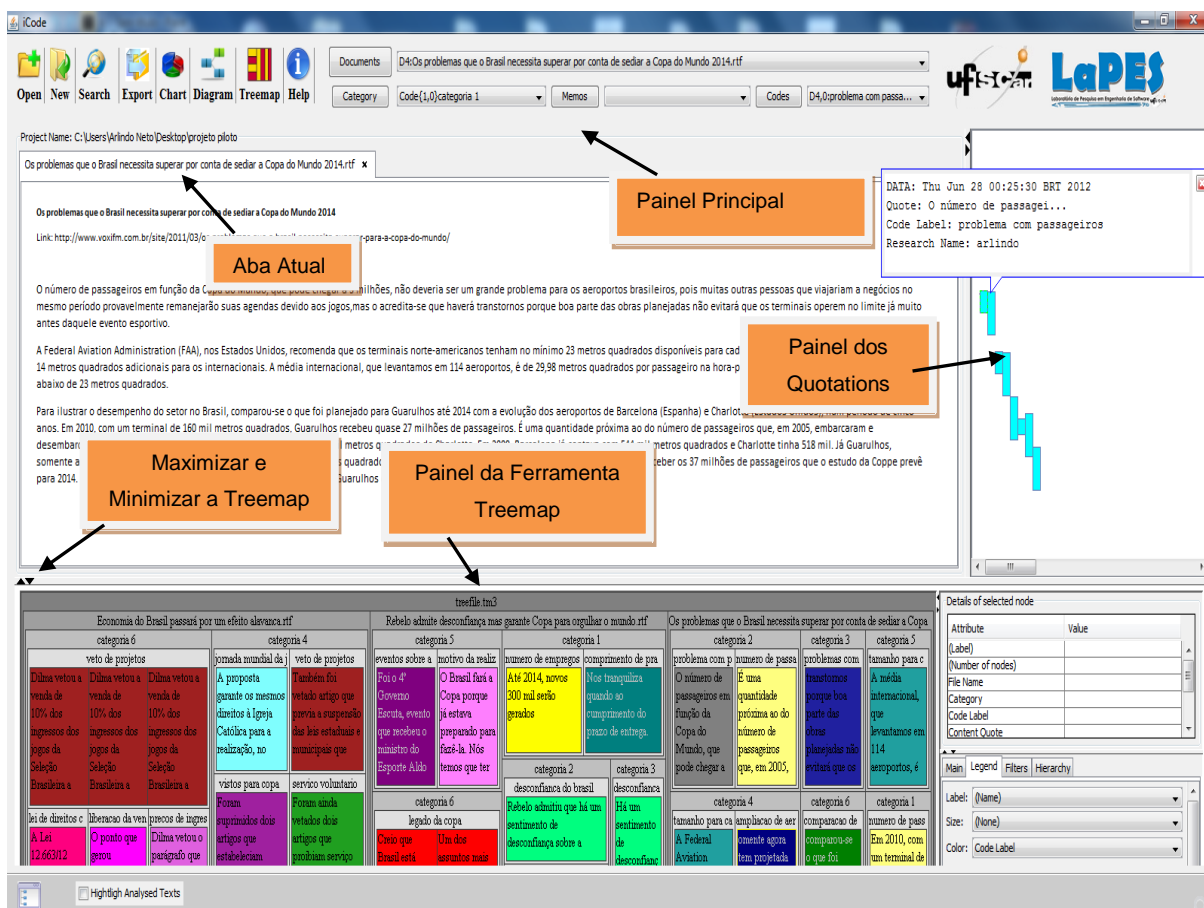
iCode

Open New Search Export Chart Diagram Treemap Help

Documents D4:Os problemas que o Brasil necessita superar por conta de sediar a Copa do Mundo 2014.rtf

Category Code{1,0}categoria 1 Memos Codes D4,0:problema com passa...

ufscar LaPES

Project Name: C:\Users\Arlindo Neto\Desktop\projeto piloto

Os problemas que o Brasil necessita superar por conta de sediar a Copa do Mundo 2014.rtf ×

Os problemas que o Brasil necessita superar por conta de sediar a Copa do Mundo 2014

Link: http://www.voxifm.com.br/site/2011/03/o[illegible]-para-a-copa-do-mundo/

Aba Atual

Painel Principal

DATA: Thu Jun 28 00:25:30 BRT 2012
Quote: O número de passagei...
Code Label: problema com passageiros
Research Name: arlindo

O número de passageiros em função da Copa do Mundo, que pode chegar a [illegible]ilhões, não deveria ser um grande problema para os aeroportos brasileiros, pois muitas outras pessoas que viajariam a negócios no mesmo período provavelmente remanejarão suas agendas devido aos jogos,mas o acredita-se que haverá transtornos porque boa parte das obras planejadas não evitará que os terminais operem no limite já muito antes daquele evento esportivo.

A Federal Aviation Administration (FAA), nos Estados Unidos, recomenda que os terminais norte-americanos tenham no mínimo 23 metros quadrados disponíveis para cad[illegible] 14 metros quadrados adicionais para os internacionais. A média internacional, que levantamos em 114 aeroportos, é de 29,98 metros quadrados por passageiro na hora-p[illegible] abaixo de 23 metros quadrados.

Painel dos Quotations

Para ilustrar o desempenho do setor no Brasil, comparou-se o que foi planejado para Guarulhos até 2014 com a evolução dos aeroportos de Barcelona (Espanha) e Charlott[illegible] anos. Em 2010, com um terminal de 160 mil metros quadrados, Guarulhos recebeu quase 27 milhões de passageiros. É uma quantidade próxima ao do número de passageiros que, em 2005, embarcaram e desembar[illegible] metros quadrados e Charlotte tinha 518 mil. Já Guarulhos, somente a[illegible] quadrado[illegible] receber os 37 milhões de passageiros que o estudo da Coppe prevê para 2014. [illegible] Guarulhos

Maximizar e Minimizar a Treemap

Painel da Ferramenta Treemap

treefile.tm3

Economia do Brasil passará por um efeito alavanca.rtf
categoria 6
veto de projetos
Dilma vetou a venda de 10% dos ingressos dos jogos da Seleção Brasileira a
Dilma vetou a venda de 10% dos ingressos dos jogos da Seleção Brasileira a
Dilma vetou a venda de 10% dos ingressos dos jogos da Seleção Brasileira a
lei de direitos c
A Lei 12.663/12
liberacao da ven
O ponto que gerou
precos de ingres
Dilma vetou o parágrafo que
categoria 4
jornada mundial da j
A proposta garante os mesmos direitos à Igreja Católica para a realização, no
veto de projetos
Também foi vetado artigo que previa a suspensão das leis estaduais e municipais que
vistos para copa
Foram suprimidos dois artigos que estabeleciam
servico voluntario
Foram ainda vetados dois artigos que proíbem serviço

Rebelo admite desconfiança mas garante Copa para orgulhar o mundo.rtf
categoria 5
eventos sobre a
Foi o 4º Governo Escuta, evento que recebeu o ministro do Esporte Aldo
motivo da realiz
O Brasil fará a Copa porque já estava preparado para fazê-la. Nós temos que ter
categoria 6
legado da copa
Criou que Brasil está
Um dos assuntos mais
categoria 1
numero de empregos
Até 2014, novos 300 mil serão gerados
comprimento de pra
Nos tranquiliza quando se cumprimento do prazo de entrega.
categoria 2
desconfianca do brasil
Rebelo admitiu que há um sentimento de desconfiança sobre a
categoria 3
desconfianca
Há um sentimento de desconfianç

Os problemas que o Brasil necessita superar por conta de sediar a Copa
categoria 2
problema com p
O número de passageiros em função da Copa do Mundo, que pode chegar a
numero de passa
É uma quantidade próxima ao do número de passageiros que, em 2005,
categoria 3
problemas com
transtornos porque boa parte das obras planejadas não evitará que os
categoria 5
tamanho para c
A média internacional, que levantamos em 114 aeroportos, é
categoria 4
tamanho para ca
A Federal Aviation
ampliacao de aer
omente agora tem projetada
categoria 6
comparacao de
comparou-se o que foi
categoria 1
numero de pass
Em 2010, com um terminal de

Details of selected node
| Attribute | Value |
|---|---|
| (Label) | |
| (Number of nodes) | |
| File Name | |
| Category | |
| Code Label | |
| Content Quote | |

Main Legend Filters Hierarchy
Label: (Name)
Size: (None)
Color: Code Label

Hightligh Analysed Texts